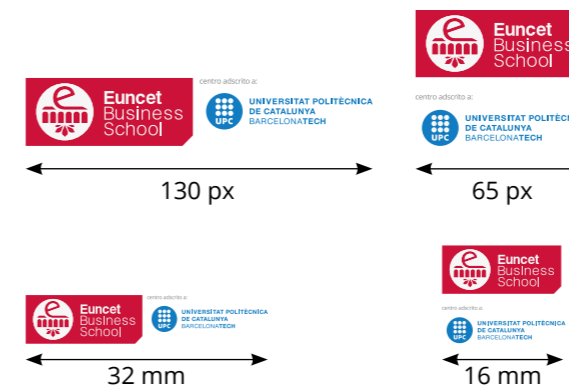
Euncet Business School

centro adscrito a:

UPC UNIVERSITAT POLITÈCNICA DE CATALUNYA BARCELONATECH

130 px

Euncet Business School

centro adscrito a:

UPC UNIVERSITAT POLITÈCNICA DE CATALUNYA BARCELONATECH

65 px

Euncet Business School

centro adscrito a:

UPC UNIVERSITAT POLITÈCNICA DE CATALUNYA BARCELONATECH

32 mm

Euncet Business School

centro adscrito a:

UPC UNIVERSITAT POLITÈCNICA DE CATALUNYA BARCELONATECH

16 mm